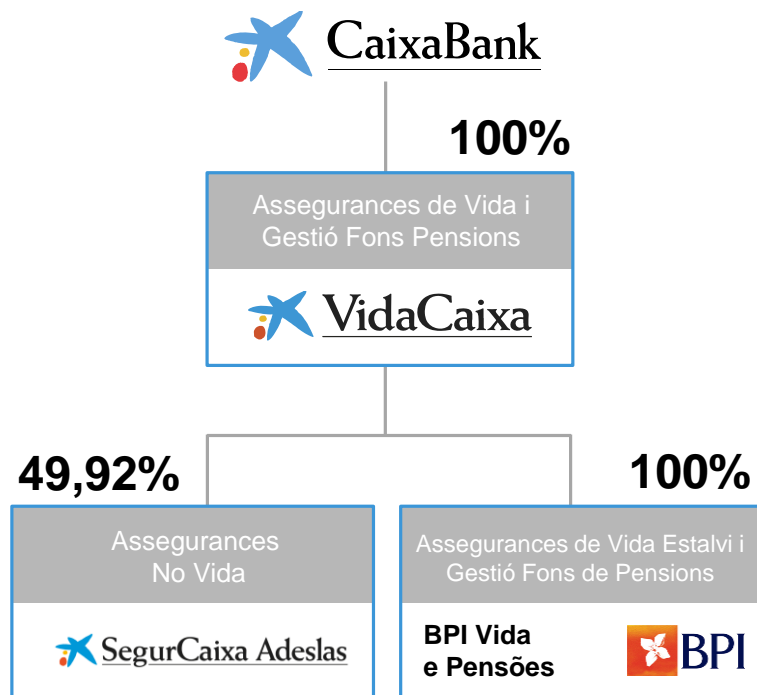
CaixaBank

100%

Assegurances de Vida i Gestió Fons Pensions

VidaCaixa

49,92%

100%

Assegurances No Vida

SegurCaixa Adeslas

Assegurances de Vida Estalvi i Gestió Fons de Pensions

BPI Vida e Pensões

BPI